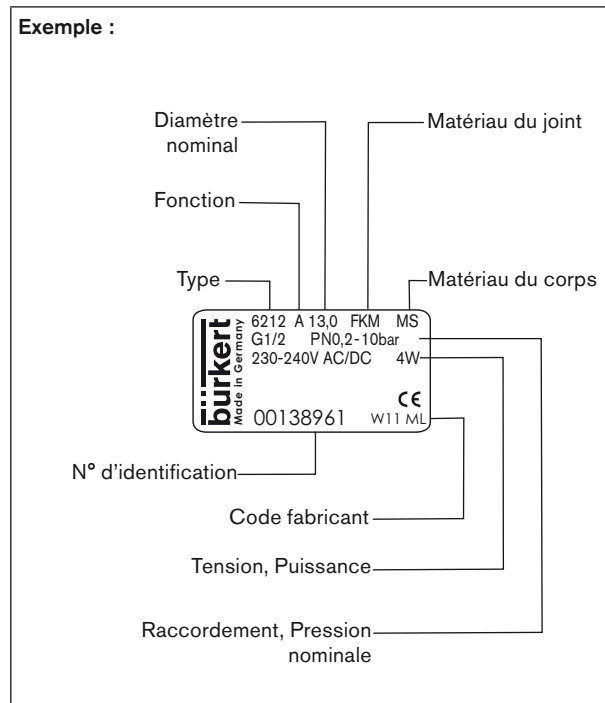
Exemple :

Diamètre nominal

Matériau du joint

Fonction

Type

Matériau du corps

bürkert
Made in Germany

6212 A 13,0 FKM MS
G1/2 PN0,2-10bar
230-240V AC/DC 4W
CE
00138961 W11 ML

N° d'identification

Code fabricant

Tension, Puissance

Raccordement, Pression nominale